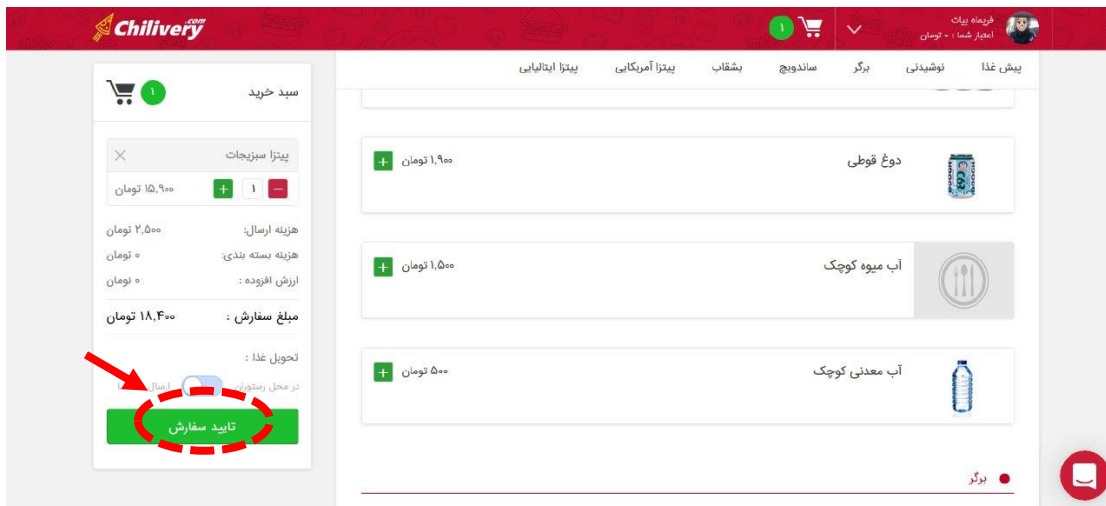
Chilivery.com

۱

فریماه بیات
اعتبار شما : ۰ تومان

پیش غذا نوشیدنی برگر ساندویچ بشقاب پیتزا آمریکایی پیتزا ایتالیایی

سبد خرید ۱

پیتزا سبزیجات
۱ ۱۵,۹۰۰ تومان

هزینه ارسال: ۲,۵۰۰ تومان
هزینه بسته بندی: ۰ تومان
ارزش افزوده : ۰ تومان

مبلغ سفارش : ۱۸,۴۰۰ تومان

تحویل غذا :
در محل رستوران ارسال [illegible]

تایید سفارش

دوغ قوطی
۱,۹۰۰ تومان

آب میوه کوچک
۱,۵۰۰ تومان

آب معدنی کوچک
۵۰۰ تومان

برگر